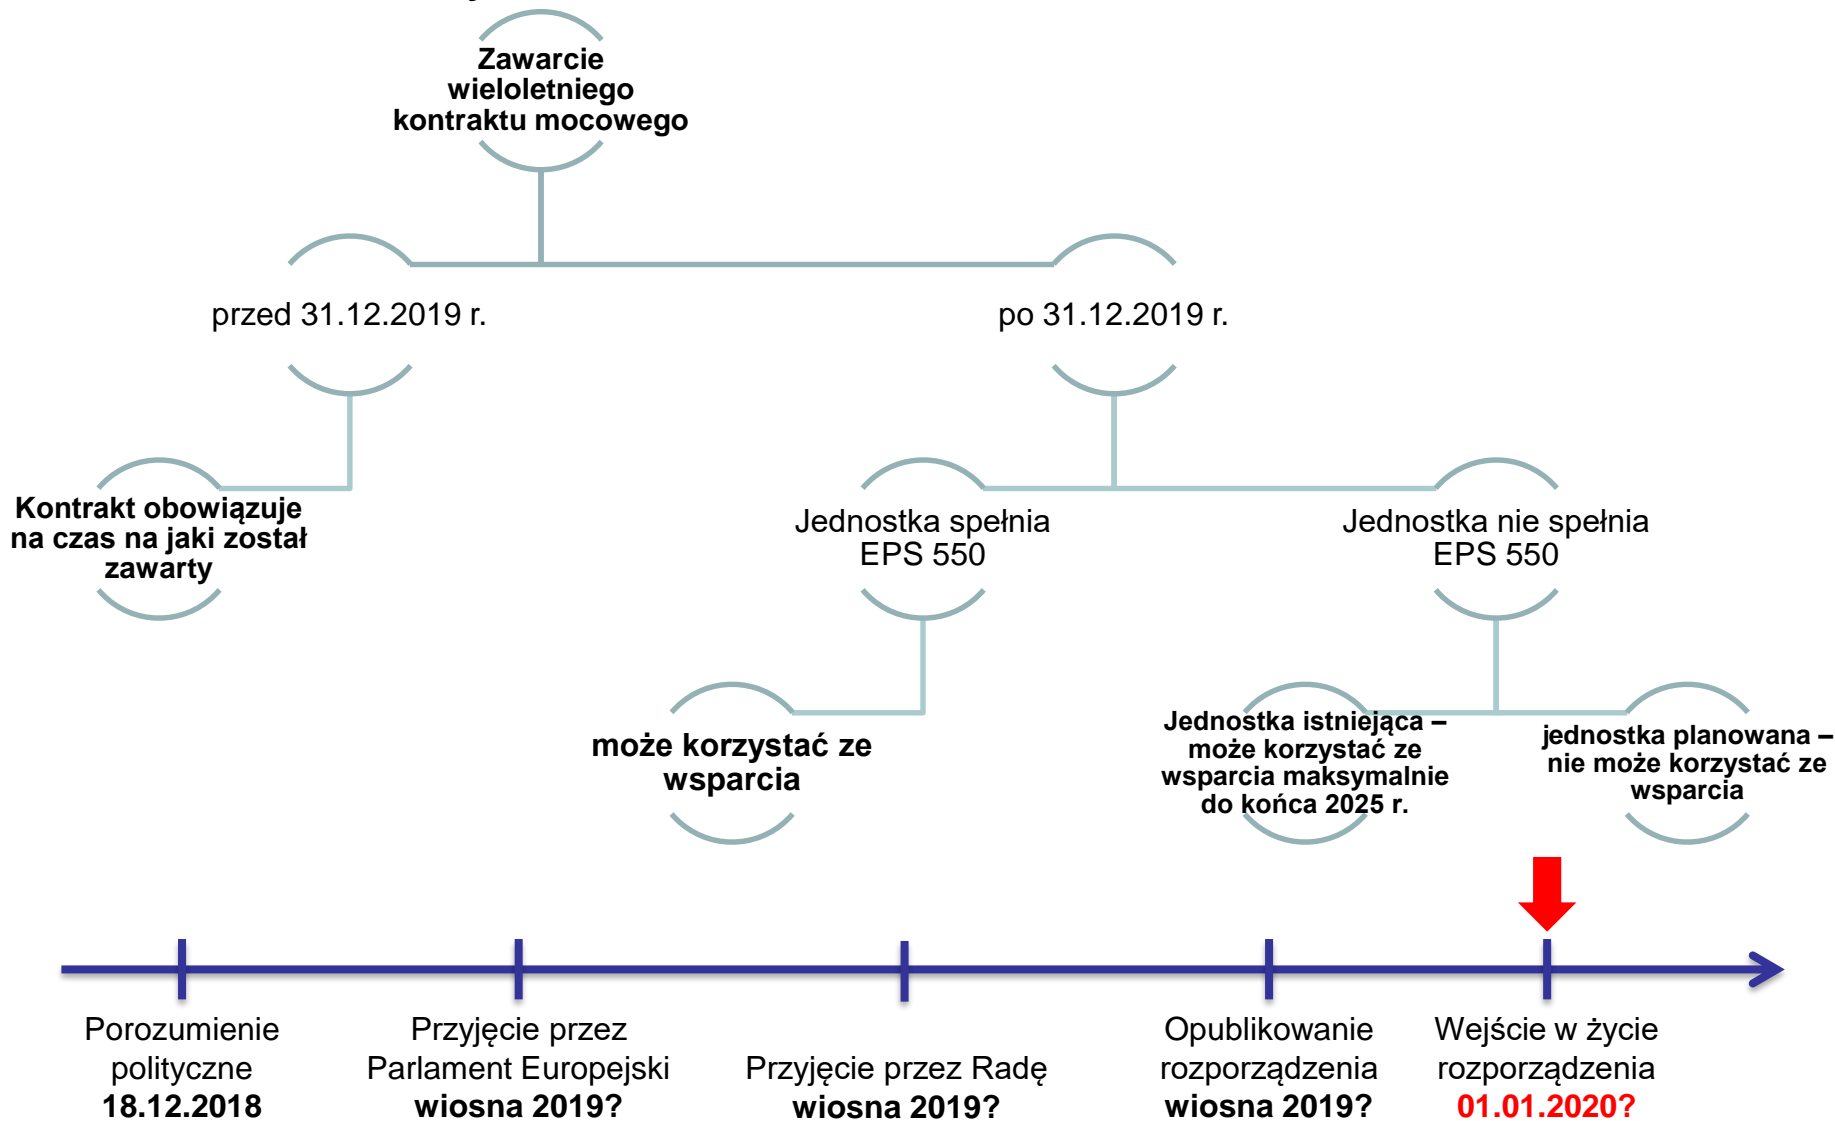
Zawarcie wieloletniego kontraktu mocowego

przed 31.12.2019 r.

po 31.12.2019 r.

Kontrakt obowiązuje na czas na jaki został zawarty

Jednostka spełnia EPS 550

Jednostka nie spełnia EPS 550

może korzystać ze wsparcia

Jednostka istniejąca – może korzystać ze wsparcia maksymalnie do końca 2025 r.

jednostka planowana – nie może korzystać ze wsparcia

Porozumienie polityczne
18.12.2018

Przyjęcie przez Parlament Europejski
wiosna 2019?

Przyjęcie przez Radę
wiosna 2019?

Opublikowanie rozporządzenia
wiosna 2019?

Wejście w życie rozporządzenia
01.01.2020?